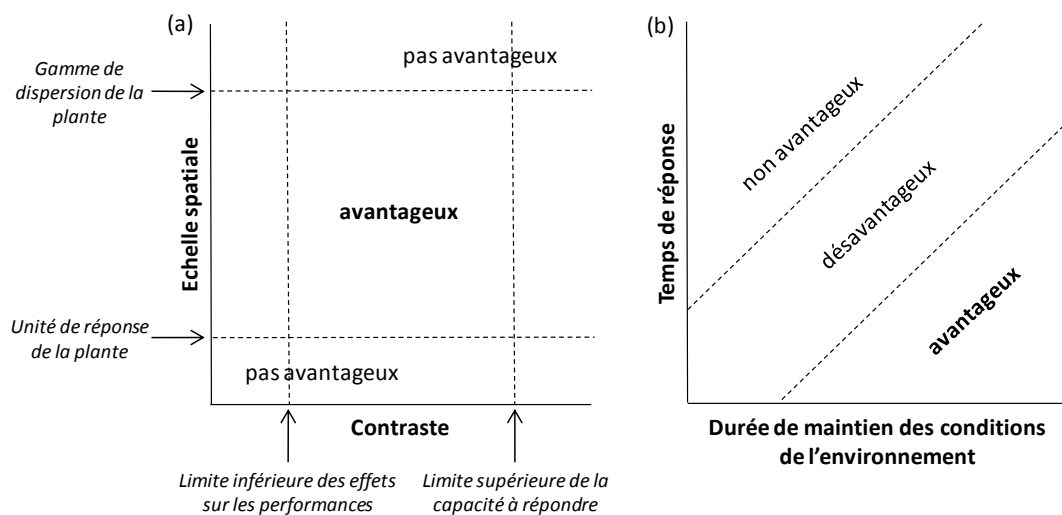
(a)

Gamme de dispersion de la plante

pas avantageux

Echelle spatiale

avantageux

Unité de réponse de la plante

pas avantageux

Contraste

Limite inférieure des effets sur les performances

Limite supérieure de la capacité à répondre

(b)

Temps de réponse

non avantageux

désavantageux

avantageux

Durée de maintien des conditions de l'environnement